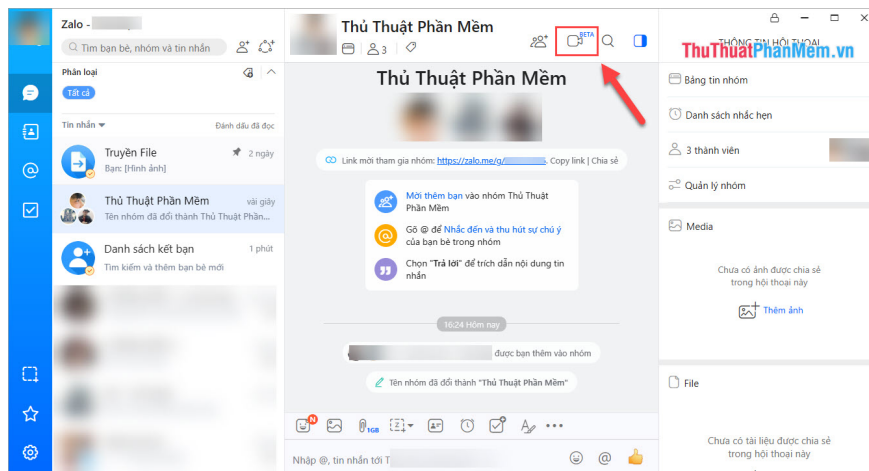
Zalo -

Tìm bạn bè, nhóm và tin nhắn

Phân loại

Tất cả

Tin nhắn

Đánh dấu đã đọc

Truyền File

2 ngày

Bạn: [Hình ảnh]

Thủ Thuật Phần Mềm

vài giây

Tên nhóm đã đổi thành Thủ Thuật Phần...

Danh sách kết bạn

1 phút

Tìm kiếm và thêm bạn bè mới

Thủ Thuật Phần Mềm

3

BETA

THÔNG TIN HỘI THOẠI

ThuThuatPhanMem.vn

Thủ Thuật Phần Mềm

Link mời tham gia nhóm: https://zalo.me/g/ Copy link | Chia sẻ

Mời thêm bạn vào nhóm Thủ Thuật Phần Mềm

Gõ @ để Nhắc đến và thu hút sự chú ý của bạn bè trong nhóm

Chọn "Trả lời" để trích dẫn nội dung tin nhắn

16:24 Hôm nay

được bạn thêm vào nhóm

Tên nhóm đã đổi thành "Thủ Thuật Phần Mềm"

N

1GB

Nhập @, tin nhắn tới T

Bảng tin nhóm

Danh sách nhắc hẹn

3 thành viên

Quản lý nhóm

Media

Chưa có ảnh được chia sẻ trong hội thoại này

Thêm ảnh

File

Chưa có tài liệu được chia sẻ trong hội thoại này